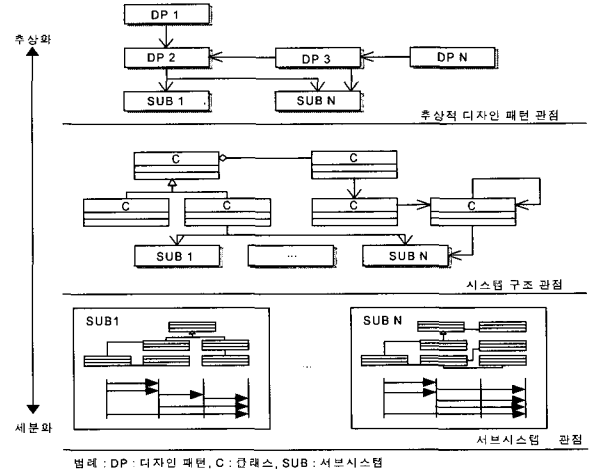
추상화

DP 1

DP 2

DP 3

DP N

SUB 1

SUB N

추상적 디자인 패턴 관점

C

C

C

C

C

C

SUB 1

...

SUB N

시스템 구조 관점

SUB1

SUB N

...

세분화

서브시스템 관점

범례 : DP : 디자인 패턴, C : 클래스, SUB : 서브시스템